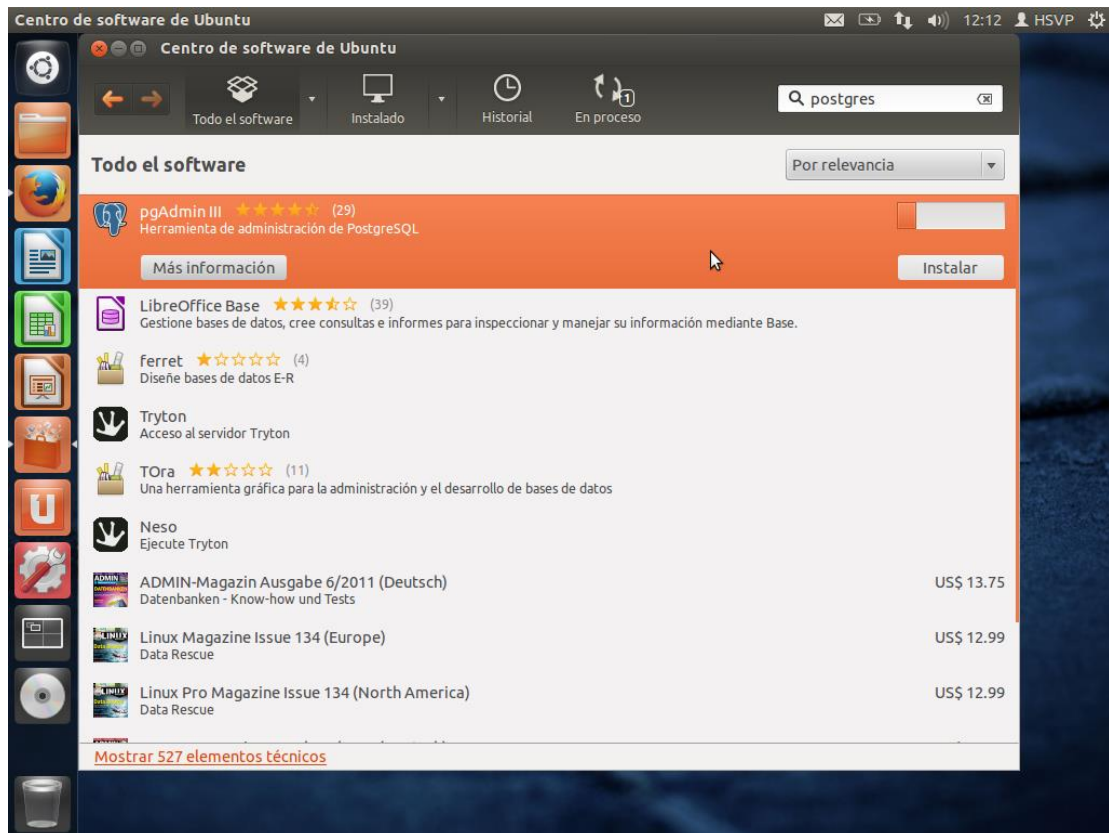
Centro de software de Ubuntu

12:12 HSVP

Centro de software de Ubuntu

Todo el software

Instalado

Historial

En proceso

1

postgres

Todo el software

Por relevancia

pgAdmin III (29)
Herramienta de administración de PostgreSQL

Más información

Instalar

LibreOffice Base (39)
Gestione bases de datos, cree consultas e informes para inspeccionar y manejar su información mediante Base.

ferret (4)
Diseñe bases de datos E-R

Tryton
Acceso al servidor Tryton

TOra (11)
Una herramienta gráfica para la administración y el desarrollo de bases de datos

Neso
Ejecute Tryton

ADMIN-Magazin Ausgabe 6/2011 (Deutsch)
Datenbanken - Know-how und Tests
US$ 13.75

Linux Magazine Issue 134 (Europe)
Data Rescue
US$ 12.99

Linux Pro Magazine Issue 134 (North America)
Data Rescue
US$ 12.99

Mostrar 527 elementos técnicos